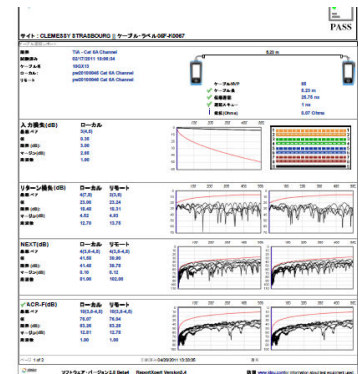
サイト：CLEMESSY STRASBOURG | ケーブル・ラベル:08F-H0067

PASS

ケーブル設定レポート

TIA - Cat 6A Channel

02/17/2011 13:06:34

100213

pwr00100045 Cat 6A Channel

pwr00100046 Cat 6A Channel

6.20 m

ケーブルタイプ 95

ケーブル長 6.20 m

伝搬遅延 25.76 ns

遅延スキュー 1 ns

抵抗(Ohms) 0.07 Ohms

入力損失(dB) ローカル

3(4,5)

0.10

3.90

2.85

1.00

リターン損失(dB) ローカル リモート

4(7,8) 2(3,6)

23.00 23.24

18.40 10.31

4.62 4.63

12.70 13.70

NEXT(dB) ローカル リモート

4(3,4-3,6) 4(3,6-4,5)

41.00 38.90

41.05 39.70

0.10 0.12

81.00 102.00

ACR-F(dB) ローカル リモート

10(3,6-4,5) 10(3,6-4,5)

70.07 79.84

83.20 83.20

12.81 12.70

1.00 1.00

ページ 1 of 2

ソフトウェア・バージョン 2.0 Beta4 ReportXpert Version2.4